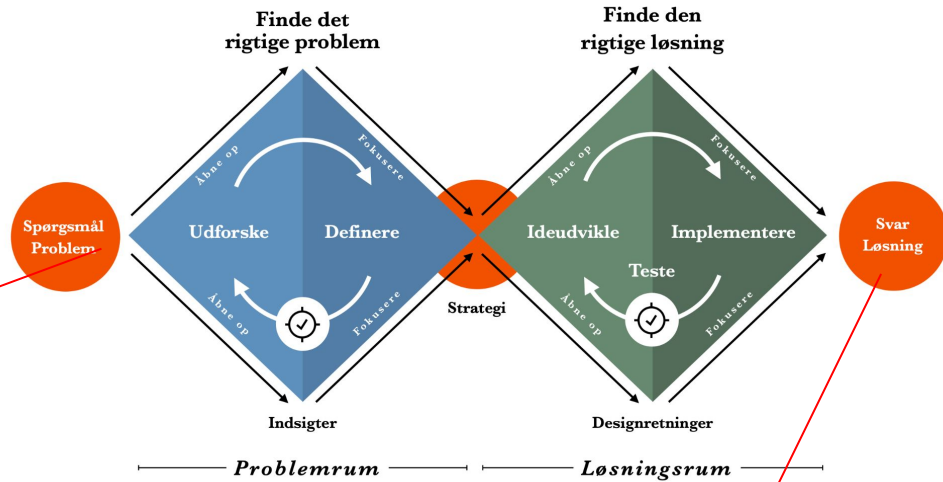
Finde det rigtige problem

Finde den rigtige løsning

Spørgsmål Problem

Åbne op

Fokusere

Udforske

Definere

Åbne op

Fokusere

Strategi

Åbne op

Fokusere

Ideudvikle

Implementere

Teste

Åbne op

Fokusere

Svar Løsning

Indsigter

Designretninger

Problemrum

Løsningsrum